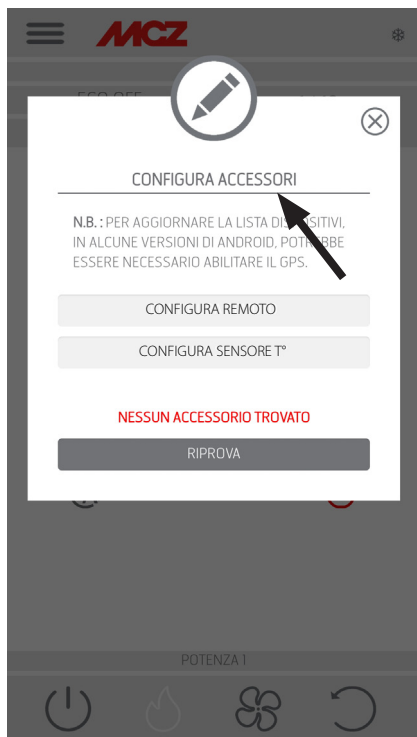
MCZ

ECO OFF

CONFIGURA ACCESSORI

N.B. : PER AGGIORNARE LA LISTA DI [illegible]SITIVI, IN ALCUNE VERSIONI DI ANDROID, POT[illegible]BBE ESSERE NECESSARIO ABILITARE IL GPS.

CONFIGURA REMOTO

CONFIGURA SENSORE T°

NESSUN ACCESSORIO TROVATO

RIPROVA

POTENZA 1